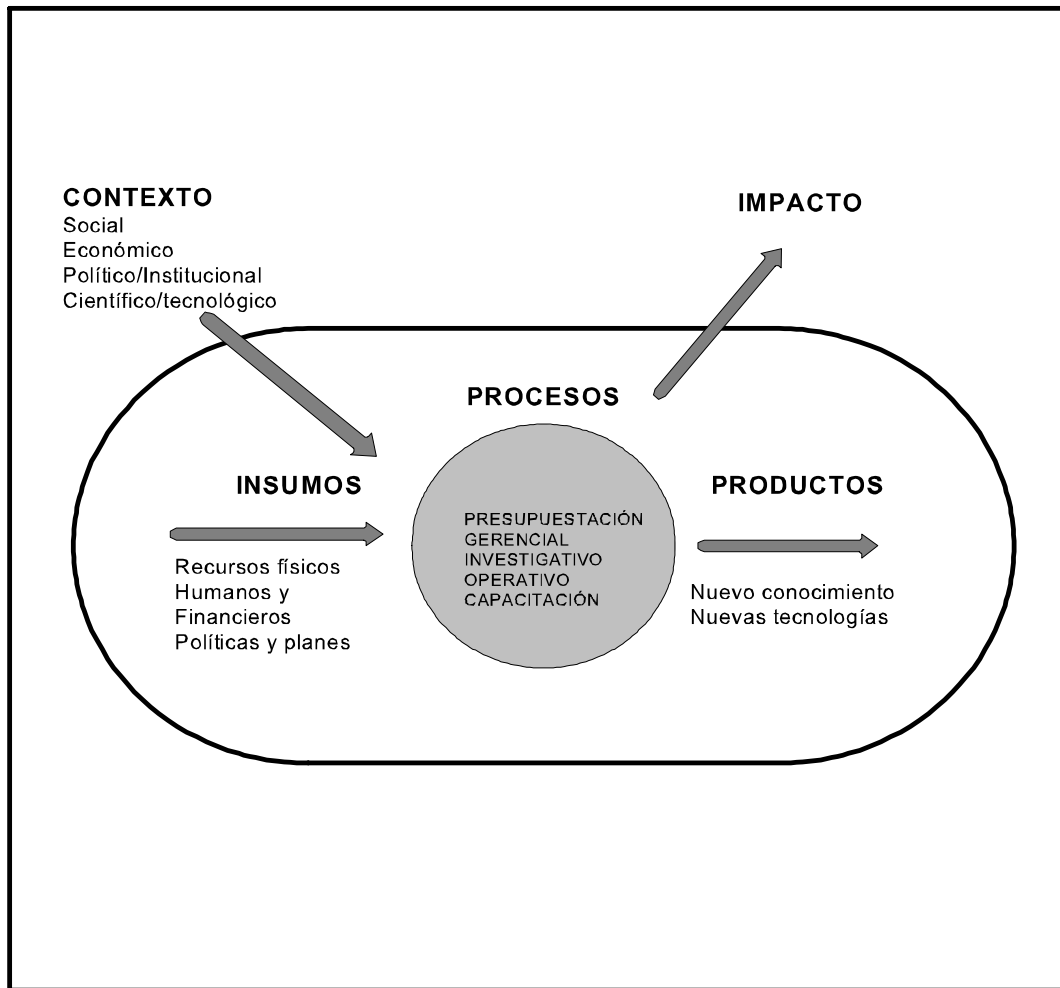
CONTEXTO
Social
Económico
Político/Institucional
Científico/tecnológico

IMPACTO

PROCESOS

INSUMOS

Recursos físicos
Humanos y
Financieros
Políticas y planes

PRESUPUESTACIÓN
GERENCIAL
INVESTIGATIVO
OPERATIVO
CAPACITACIÓN

PRODUCTOS

Nuevo conocimiento
Nuevas tecnologías